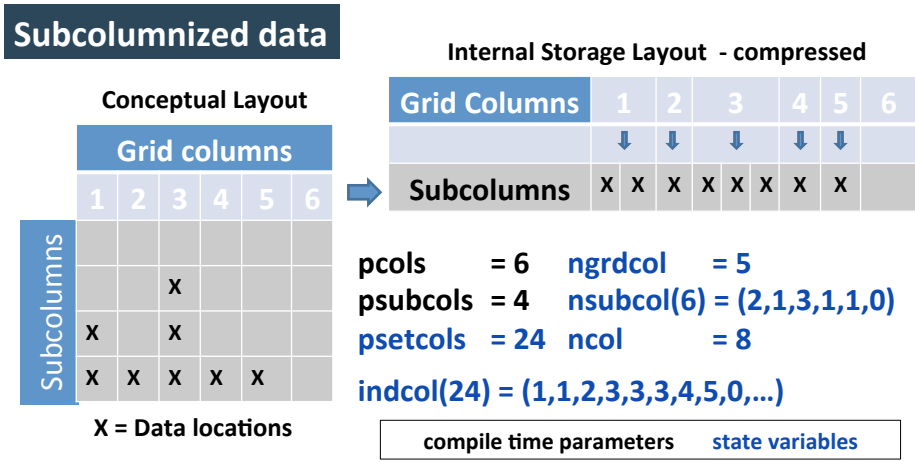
Subcolumnized data

Conceptual Layout

| Grid columns | | | | | |
|---|---|---|---|---|---|
| 1 | 2 | 3 | 4 | 5 | 6 |
| | | | | | |
| | | x | | | |
| x | | x | | | |
| x | x | x | x | x | |

Subcolumns

X = Data locations

Internal Storage Layout - compressed

| Grid Columns | 1 | | 2 | 3 | | | 4 | 5 | 6 |
|---|---|---|---|---|---|---|---|---|---|
| Subcolumns | x | x | x | x | x | x | x | x | |

pcols = 6 ngrdcol = 5
psubcols = 4 nsubcol(6) = (2,1,3,1,1,0)
psetcols = 24 ncol = 8

indcol(24) = (1,1,2,3,3,3,4,5,0,…)

compile time parameters state variables